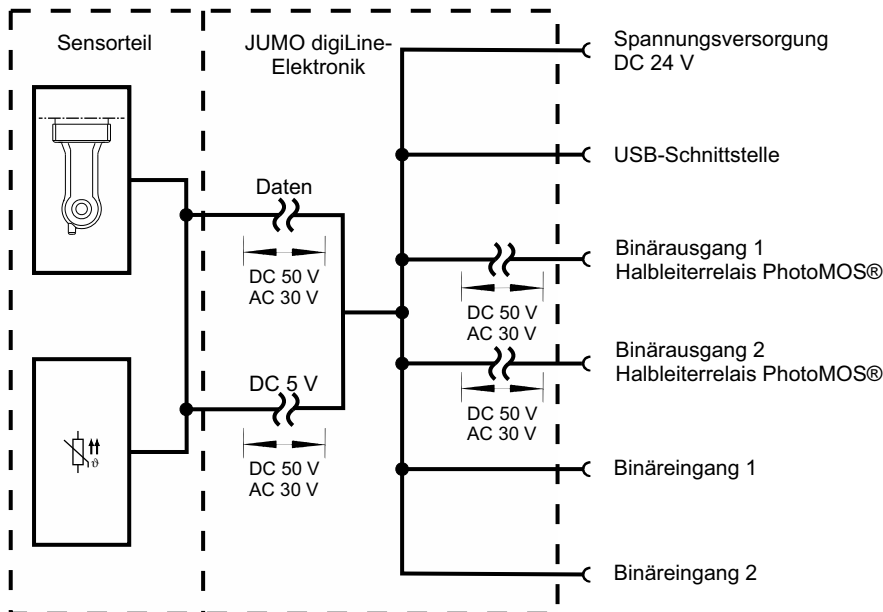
Sensorteil

JUMO digiLine-Elektronik

Spannungsversorgung
DC 24 V

USB-Schnittstelle

Daten

DC 50 V
AC 30 V

Binärausgang 1
Halbleiterrelais PhotoMOS®

DC 50 V
AC 30 V

Binärausgang 2
Halbleiterrelais PhotoMOS®

DC 5 V

DC 50 V
AC 30 V

DC 50 V
AC 30 V

$\vartheta$

Binäreingang 1

Binäreingang 2